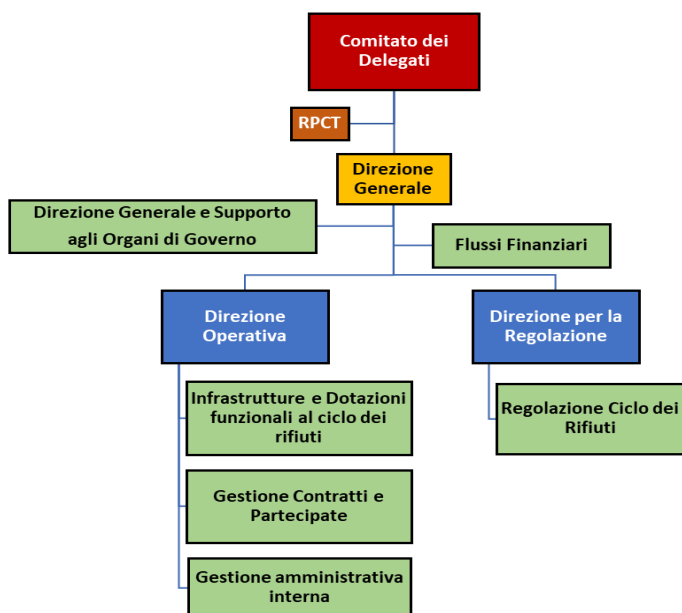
Comitato dei Delegati

RPCT

Direzione Generale

Direzione Generale e Supporto agli Organi di Governo

Flussi Finanziari

Direzione Operativa

Direzione per la Regolazione

Infrastrutture e Dotazioni funzionali al ciclo dei rifiuti

Regolazione Ciclo dei Rifiuti

Gestione Contratti e Partecipate

Gestione amministrativa interna